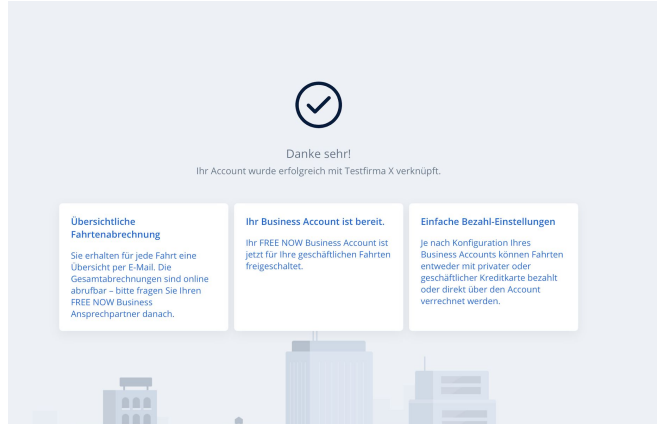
Danke sehr!
Ihr Account wurde erfolgreich mit Testfirma X verknüpft.

Übersichtliche Fahrtenabrechnung

Sie erhalten für jede Fahrt eine Übersicht per E-Mail. Die Gesamtabrechnungen sind online abrufbar – bitte fragen Sie Ihren FREE NOW Business Ansprechpartner danach.

Ihr Business Account ist bereit.

Ihr FREE NOW Business Account ist jetzt für Ihre geschäftlichen Fahrten freigeschaltet.

Einfache Bezahl-Einstellungen

Je nach Konfiguration Ihres Business Accounts können Fahrten entweder mit privater oder geschäftlicher Kreditkarte bezahlt oder direkt über den Account verrechnet werden.